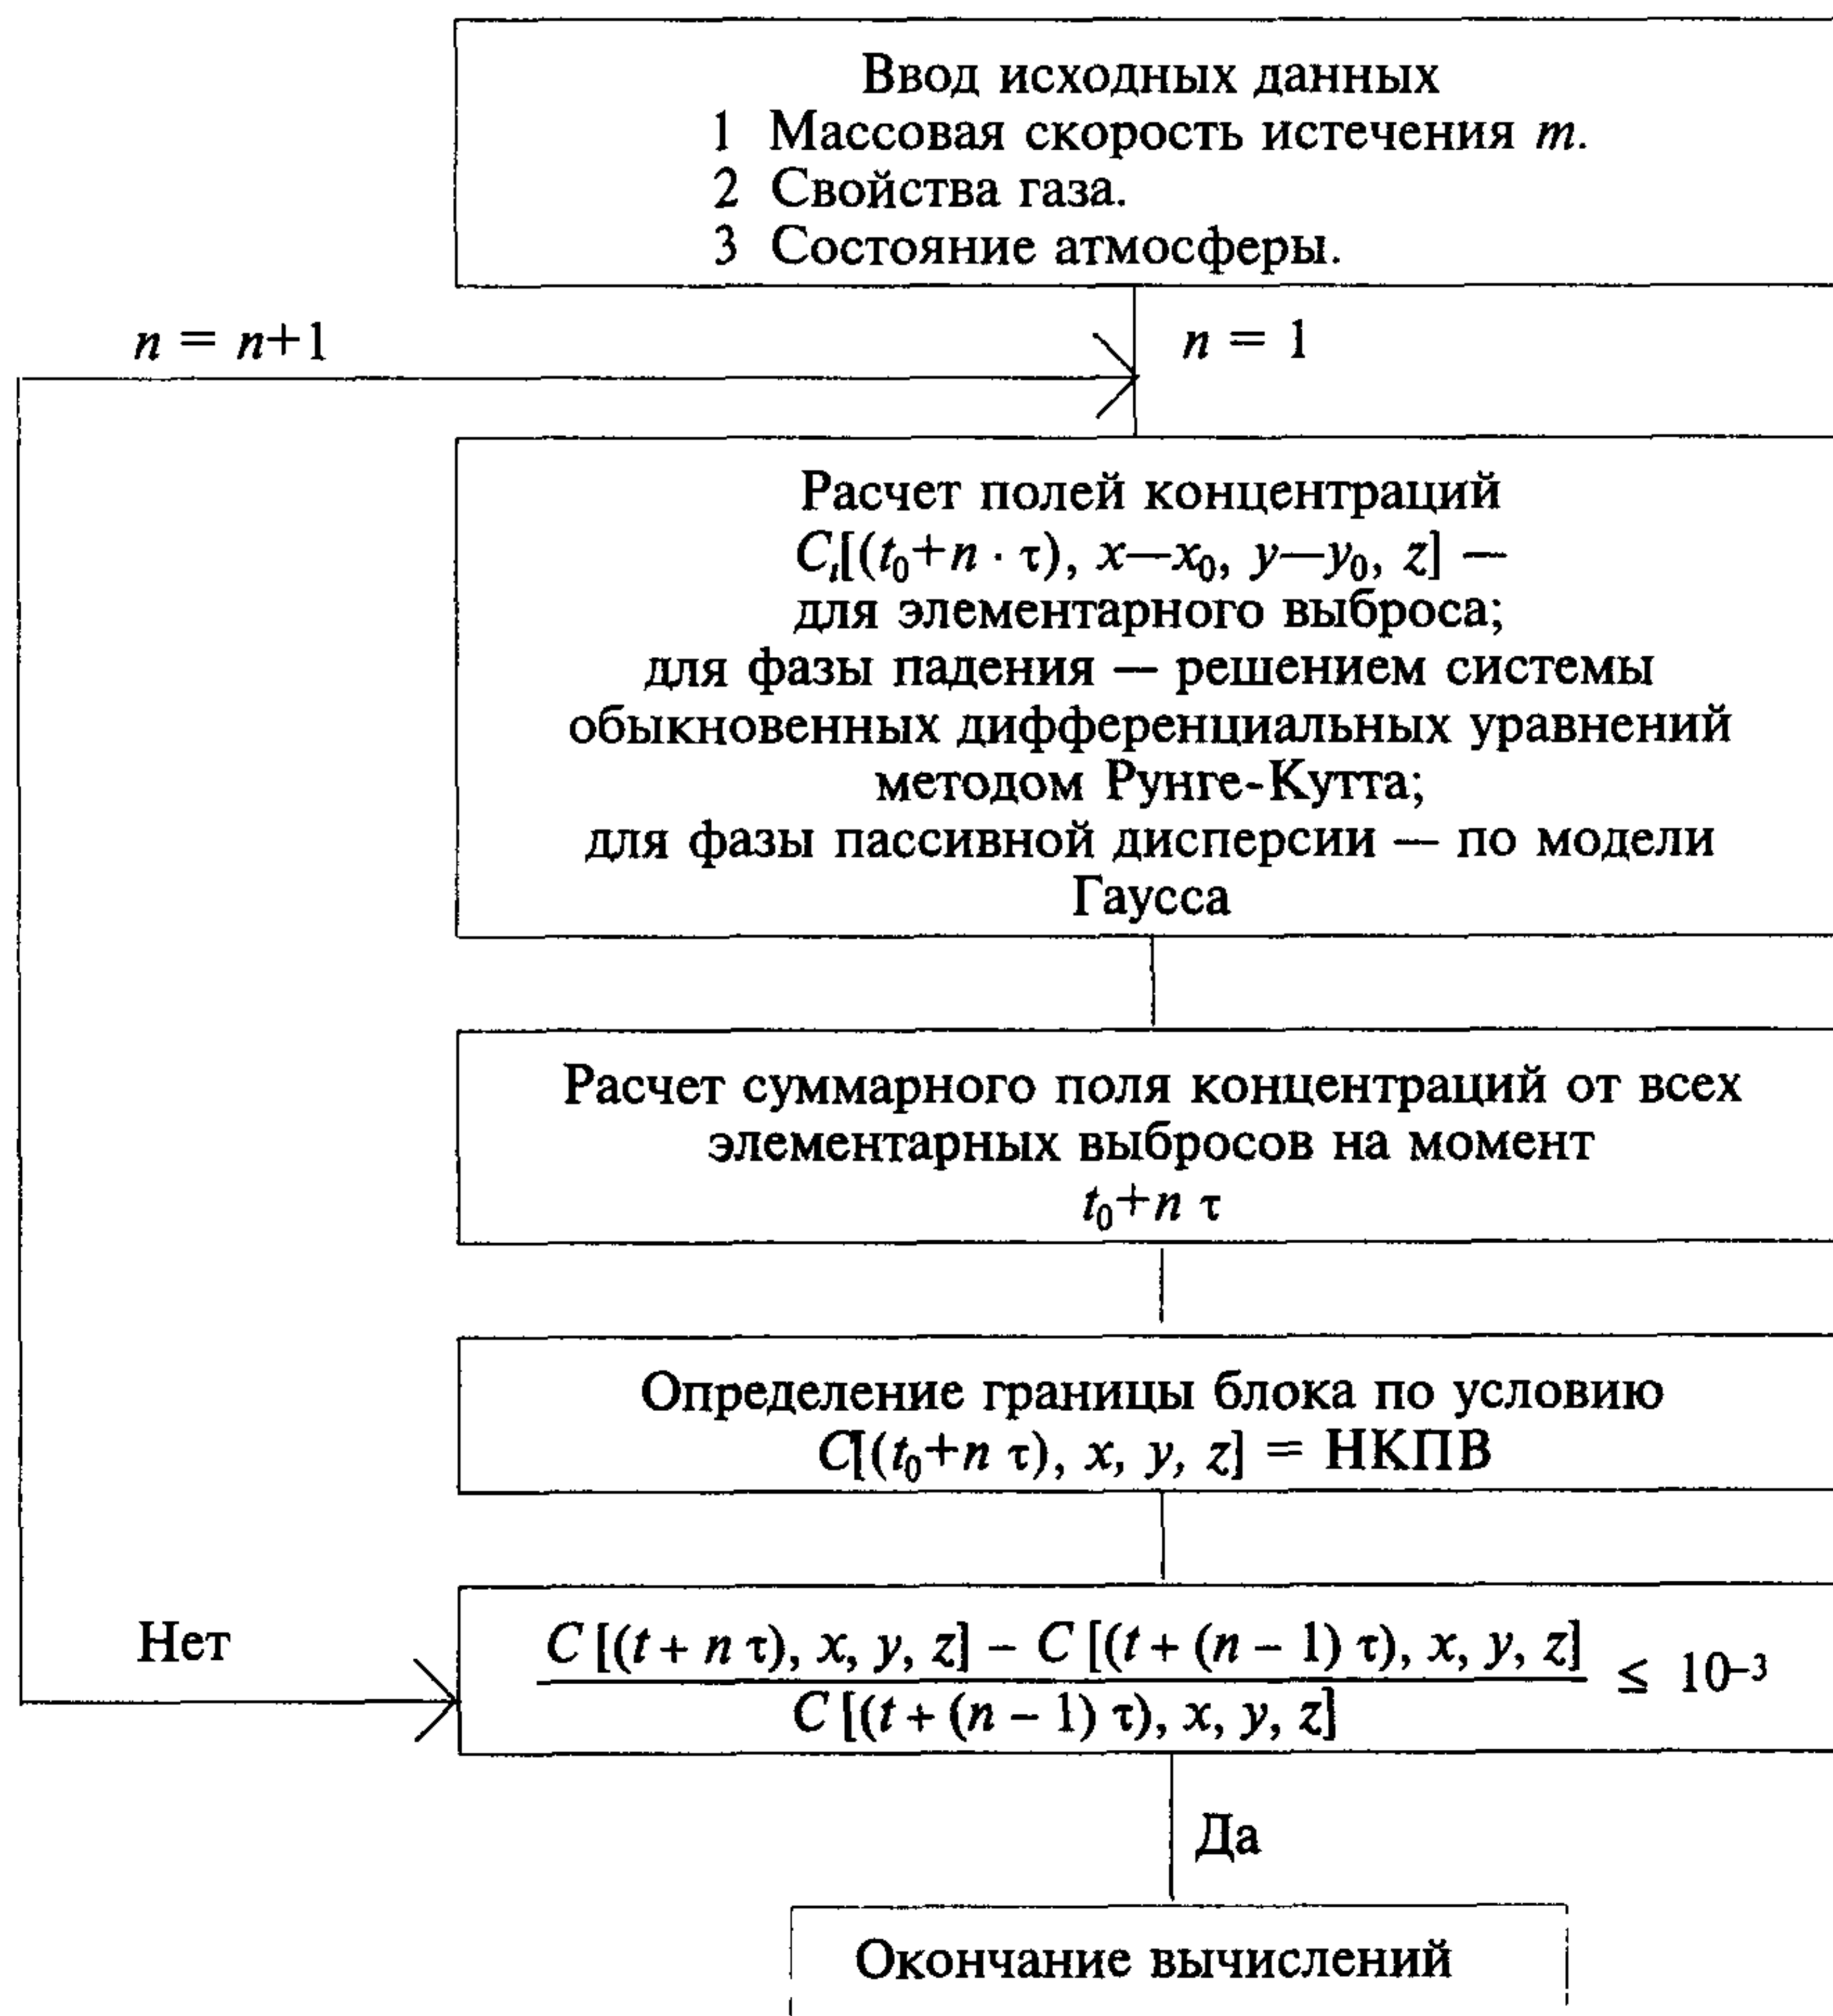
Ввод исходных данных
1 Массовая скорость истечения $m$.
2 Свойства газа.
3 Состояние атмосферы.

$n = n+1$

$n = 1$

Расчет полей концентраций $C_i[(t_0+n \cdot \tau), x—x_0, y—y_0, z]$ — для элементарного выброса; для фазы падения — решением системы обыкновенных дифференциальных уравнений методом Рунге-Кутта; для фазы пассивной дисперсии — по модели Гаусса

Расчет суммарного поля концентраций от всех элементарных выбросов на момент $t_0+n\tau$

Определение границы блока по условию $C[(t_0+n\tau), x, y, z]$ = НКПВ

Нет

$\frac{C[(t+n\tau), x, y, z] - C[(t+(n-1)\tau), x, y, z]}{C[(t+(n-1)\tau), x, y, z]} \leq 10^{-3}$

Да

Окончание вычислений